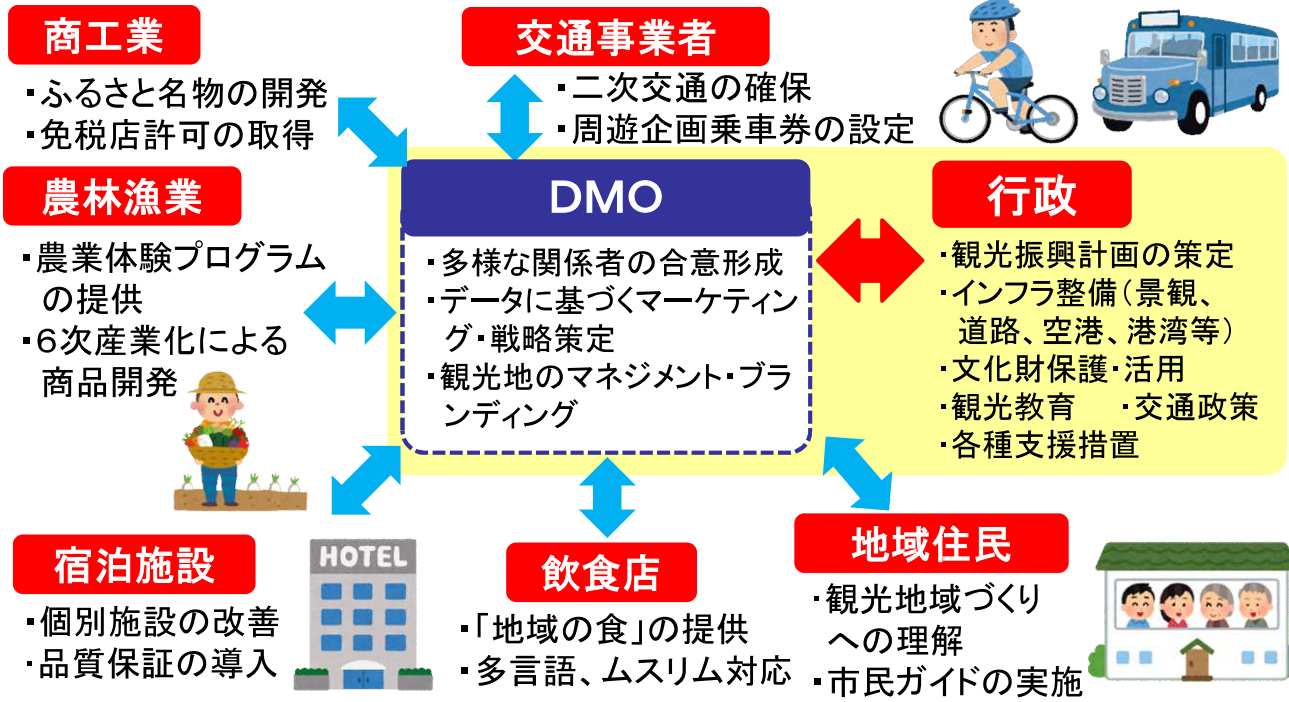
商工業
・ふるさと名物の開発
・免税店許可の取得

交通事業者
・二次交通の確保
・周遊企画乗車券の設定

農林漁業
・農業体験プログラムの提供
・6次産業化による商品開発

DMO
・多様な関係者の合意形成
・データに基づくマーケティング・戦略策定
・観光地のマネジメント・ブランディング

行政
・観光振興計画の策定
・インフラ整備（景観、道路、空港、港湾等）
・文化財保護・活用
・観光教育　・交通政策
・各種支援措置

HOTEL

宿泊施設
・個別施設の改善
・品質保証の導入

飲食店
・「地域の食」の提供
・多言語、ムスリム対応

地域住民
・観光地域づくりへの理解
・市民ガイドの実施